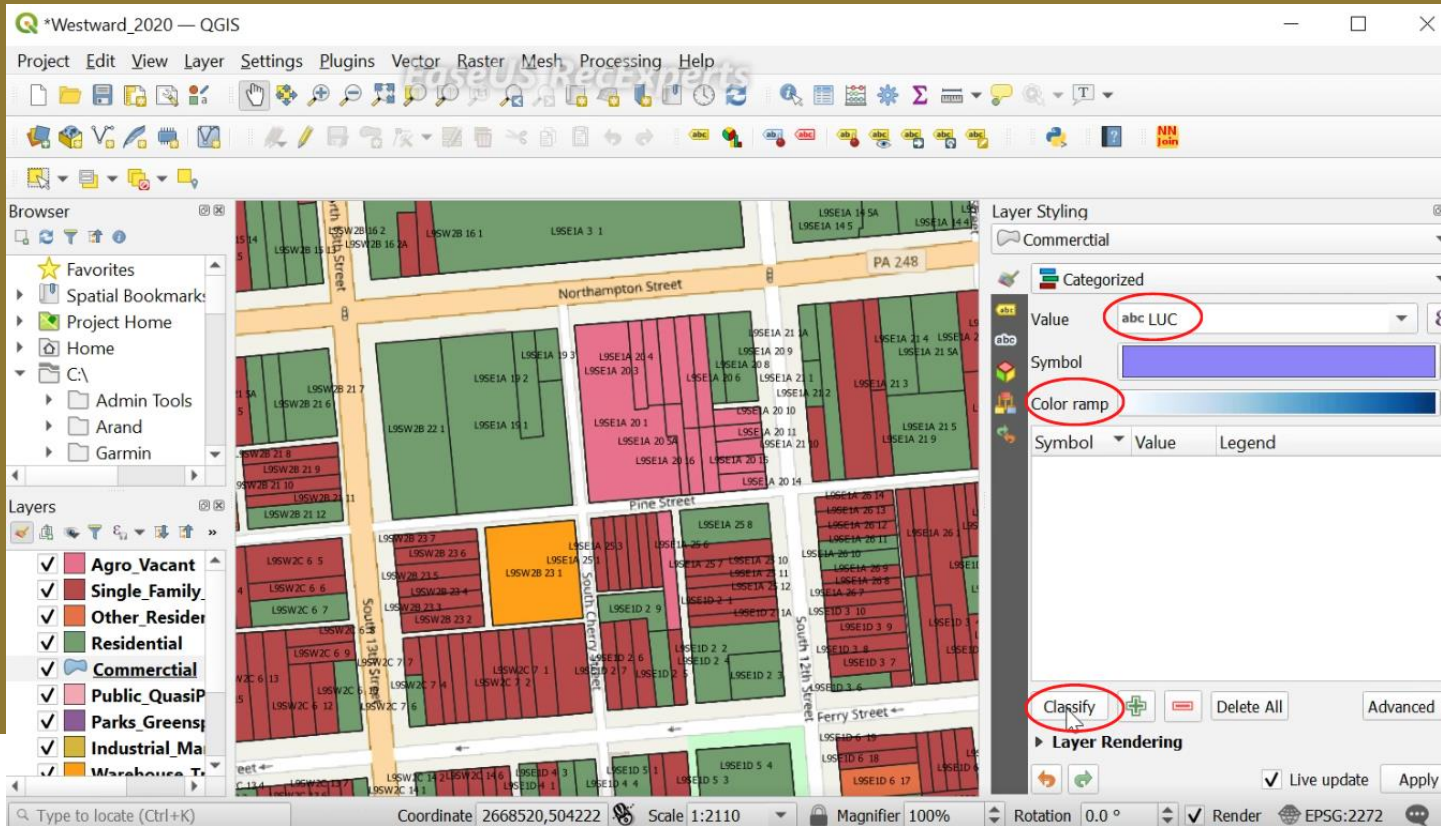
*Westward_2020 — QGIS

Project Edit View Layer Settings Plugins Vector Raster Mesh Processing Help

EaseUS RecExperts

Browser

Favorites
Spatial Bookmarks
Project Home
Home
C:\
Admin Tools
Arand
Garmin

Layers

Agro_Vacant
Single_Family_
Other_Residen
Residential
Commerctial
Public_QuasiP
Parks_Greensp
Industrial_Ma
Warehouse_Tr

Northampton Street
PA 248
Pine Street
South Cherry Street
South 13th Street
South 12th Street
Ferry Street
North Street

L9SW2B 16 2
L9SW2B 16 2A
L9SW2B 16 1
L9SE1A 3 1
L9SE1A 14 5A
L9SE1A 14 5
L9SE1A 19 3
L9SE1A 19 2
L9SE1A 19 1
L9SE1A 20 4
L9SE1A 20 3
L9SE1A 20 1
L9SE1A 20 5A
L9SE1A 20 16
L9SW2B 22 1
L9SW2B 21 7
L9SW2B 21 6
L9SW2B 21 8
L9SW2B 21 9
L9SW2B 21 10
L9SW2B 21 11
L9SW2B 21 12
L9SW2B 23 7
L9SW2B 23 6
L9SW2B 23 5
L9SW2B 23 4
L9SW2B 23 3
L9SW2B 23 2
L9SW2B 23 1
L9SW2C 6 5
L9SW2C 6 6
L9SW2C 6 7
L9SW2C 6 9
L9SW2C 6 12
L9SW2C 7 7
L9SW2C 7 4
L9SW2C 7 1
L9SW2C 7 2
L9SW2C 7 6
L9SE1A 25 3
L9SE1A 25 6
L9SE1A 25 8
L9SE1A 25 7
L9SE1A 21 4
L9SE1A 21 5A
L9SE1A 21 3
L9SE1A 21 5
L9SE1A 21 9
L9SE1A 20 9
L9SE1A 20 6
L9SE1A 21 1
L9SE1A 21 2
L9SE1A 20 10
L9SE1A 20 11
L9SE1A 20 14
L9SE1A 26 14
L9SE1A 26 13
L9SE1A 26 12
L9SE1A 26 11
L9SE1A 26 10
L9SE1A 26 9
L9SE1A 26 8
L9SE1A 26 7
L9SE1A 26 1
L9SE1D 2 9
L9SE1D 2 6
L9SE1D 2 7
L9SE1D 2 5
L9SE1D 2 2
L9SE1D 2 4
L9SE1D 2 3
L9SE1D 3 10
L9SE1D 3 9
L9SE1D 3 8
L9SE1D 3 7
L9SE1D 3 6
L9SE1D 6 17
L9SE1D 5 1
L9SE1D 5 3
L9SE1D 5 4

Layer Styling
Commerctial
Categorized
Value abc LUC
Symbol
Color ramp
Symbol Value Legend
Classify
Delete All
Advanced
Layer Rendering
Live update
Apply

Type to locate (Ctrl+K)
Coordinate 2668520,504222
Scale 1:2110
Magnifier 100%
Rotation 0.0 °
Render
EPSG:2272